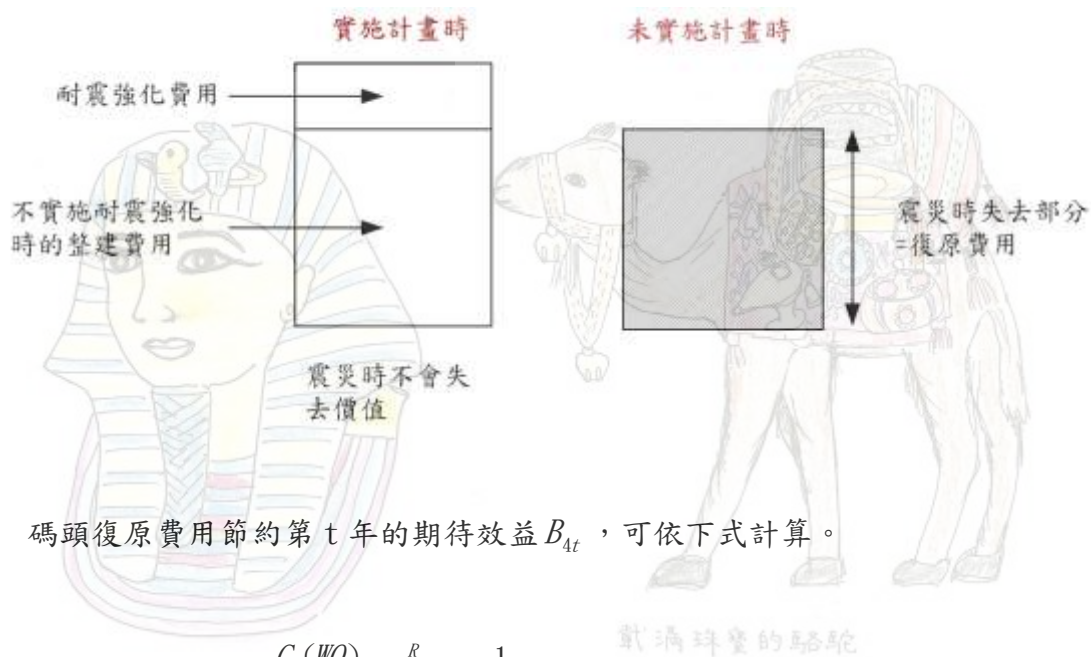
實施計畫時

未實施計畫時

耐震強化費用

不實施耐震強化時的整建費用

震災時失去部分=復原費用

震災時不會失去價值

碼頭復原費用節約第 t 年的期待效益 $B_{4t}$ ，可依下式計算。

載滿珠寶的駱駝

$C(WO)$ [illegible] $R$ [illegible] $1$